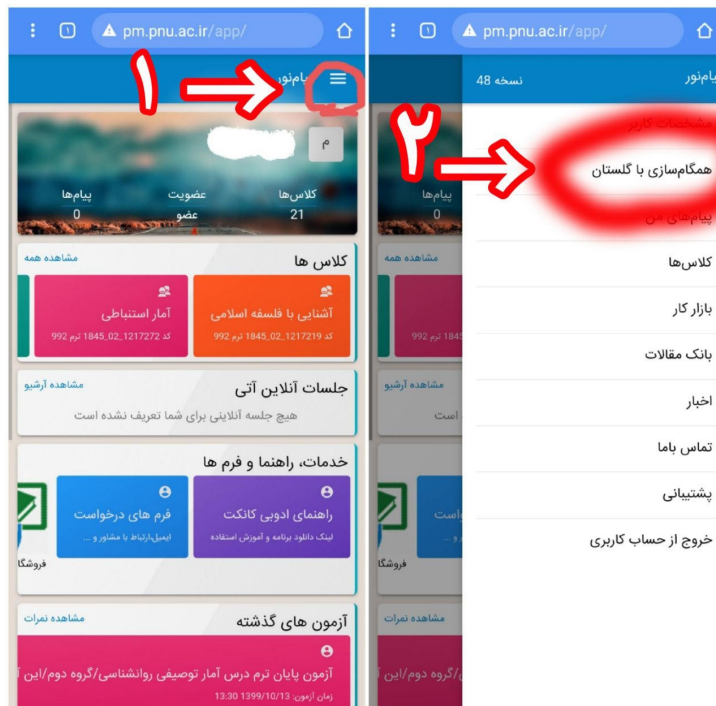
pm.pnu.ac.ir/app/

پیام‌نور

۱

م

کلاس‌ها
21

عضویت
عضو

پیام‌ها
0

کلاس ها
مشاهده همه

آشنایی با فلسفه اسلامی
کد 1217219_1845_02 ترم 992

آمار استنباطی
کد 1217272_1845_02 ترم 992

جلسات آنلاین آتی
مشاهده آرشیو
هیچ جلسه آنلاینی برای شما تعریف نشده است

خدمات، راهنما و فرم ها

راهنمای ادوبی کانکت
لینک دانلود برنامه و آموزش استفاده

فرم های درخواست
ایمیل،ارتباط با مشاور و ...

فروشگا

آزمون های گذشته
مشاهده نمرات

آزمون پایان ترم درس آمار توصیفی روانشناسی/گروه دوم/این آ
زمان آزمون: 1399/10/13 13:30

pm.pnu.ac.ir/app/

پیام‌نور
نسخه 48

مشخصات کاربر

۲

همگام‌سازی با گلستان

پیام‌های من

کلاس‌ها

بازار کار

بانک مقالات

اخبار

تماس باما

پشتیبانی

خروج از حساب کاربری

پیام‌ها
0

مشاهده همه

کد 1217272_1845 ترم 992

مشاهده آرشیو
است

فروشگا

مشاهده نمرات

دوم/گروه دوم/این آ